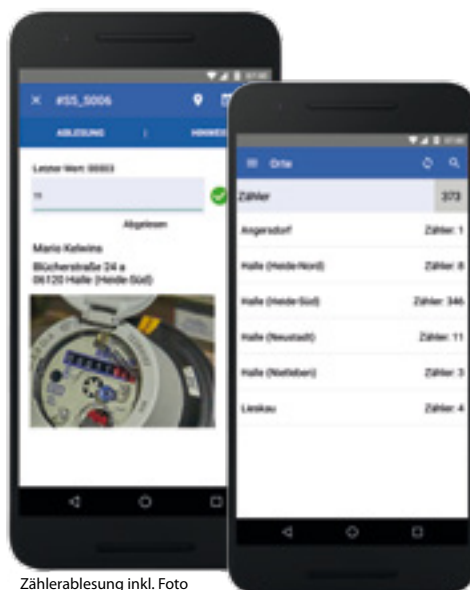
#55_5006

ABLESUNG

HINWE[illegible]

Letzter Wert: 00003

Abgelesen

Mario Kelwina

Bücherstraße 24 a

06120 Halle (Heide-Süd)

Orte

Zähler 373

Angersdorf Zähler: 1

Halle (Heide-Nord) Zähler: 8

Halle (Heide-Süd) Zähler: 346

Halle (Neustadt) Zähler: 11

Halle (Nietleben) Zähler: 3

Lieskau Zähler: 4

Zählerablesung inkl. Foto